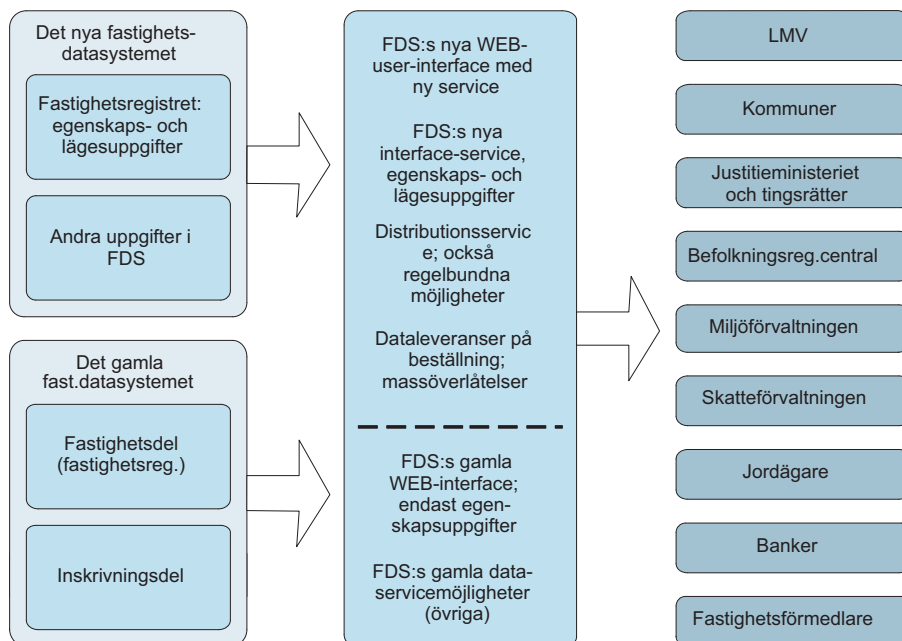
Det nya fastighetsdatasystemet

Fastighetsregistret: egenskaps- och lägesuppgifter

Andra uppgifter i FDS

Det gamla fast.datasystemet

Fastighetsdel (fastighetsreg.)

Inskrivningsdel

FDS:s nya WEB-user-interface med ny service

FDS:s nya interface-service, egenskaps- och lägesuppgifter

Distributionsservic e; också regelbundna möjligheter

Dataleveranser på beställning; massöverlåtelser

FDS:s gamla WEB-interface; endast egenskapsuppgifter

FDS:s gamla dataservicemöjligheter (övriga)

LMV

Kommuner

Justitieministeriet och tingsrätter

Befolkningsreg.central

Miljöförvaltningen

Skatteförvaltningen

Jordägare

Banker

Fastighetsförmedlare